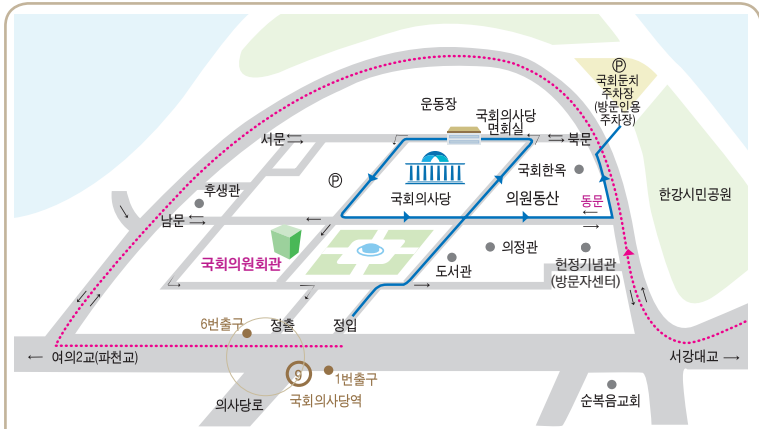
Ⓟ
국회둔치
주차장
(방문인용
주차장)

운동장

국회의사당
면회실

서문

북문

국회한옥

Ⓟ

후생관

국회의사당

의원동산

동문

한강시민공원

남문

의정관

국회의원회관

도서관

헌정기념관
(방문자센터)

6번출구

정출

정입

← 여의2교(파천교)

서강대교 →

9

1번출구

의사당로

국회의사당역

순복음교회